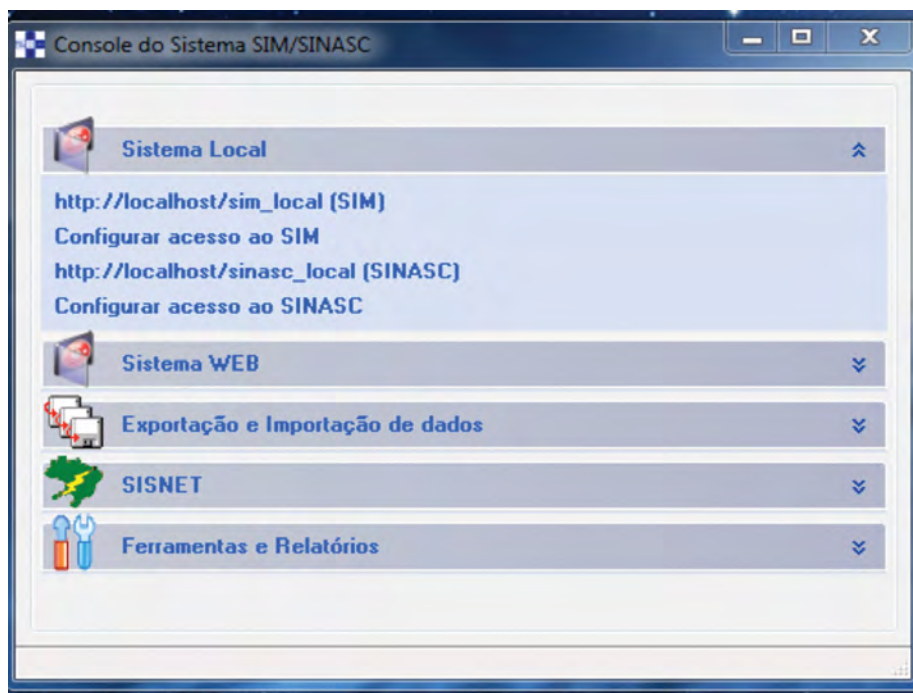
Console do Sistema SIM/SINASC

Sistema Local

http://localhost/sim_local (SIM)

Configurar acesso ao SIM

http://localhost/sinasc_local (SINASC)

Configurar acesso ao SINASC

Sistema WEB

Exportação e Importação de dados

SISNET

Ferramentas e Relatórios